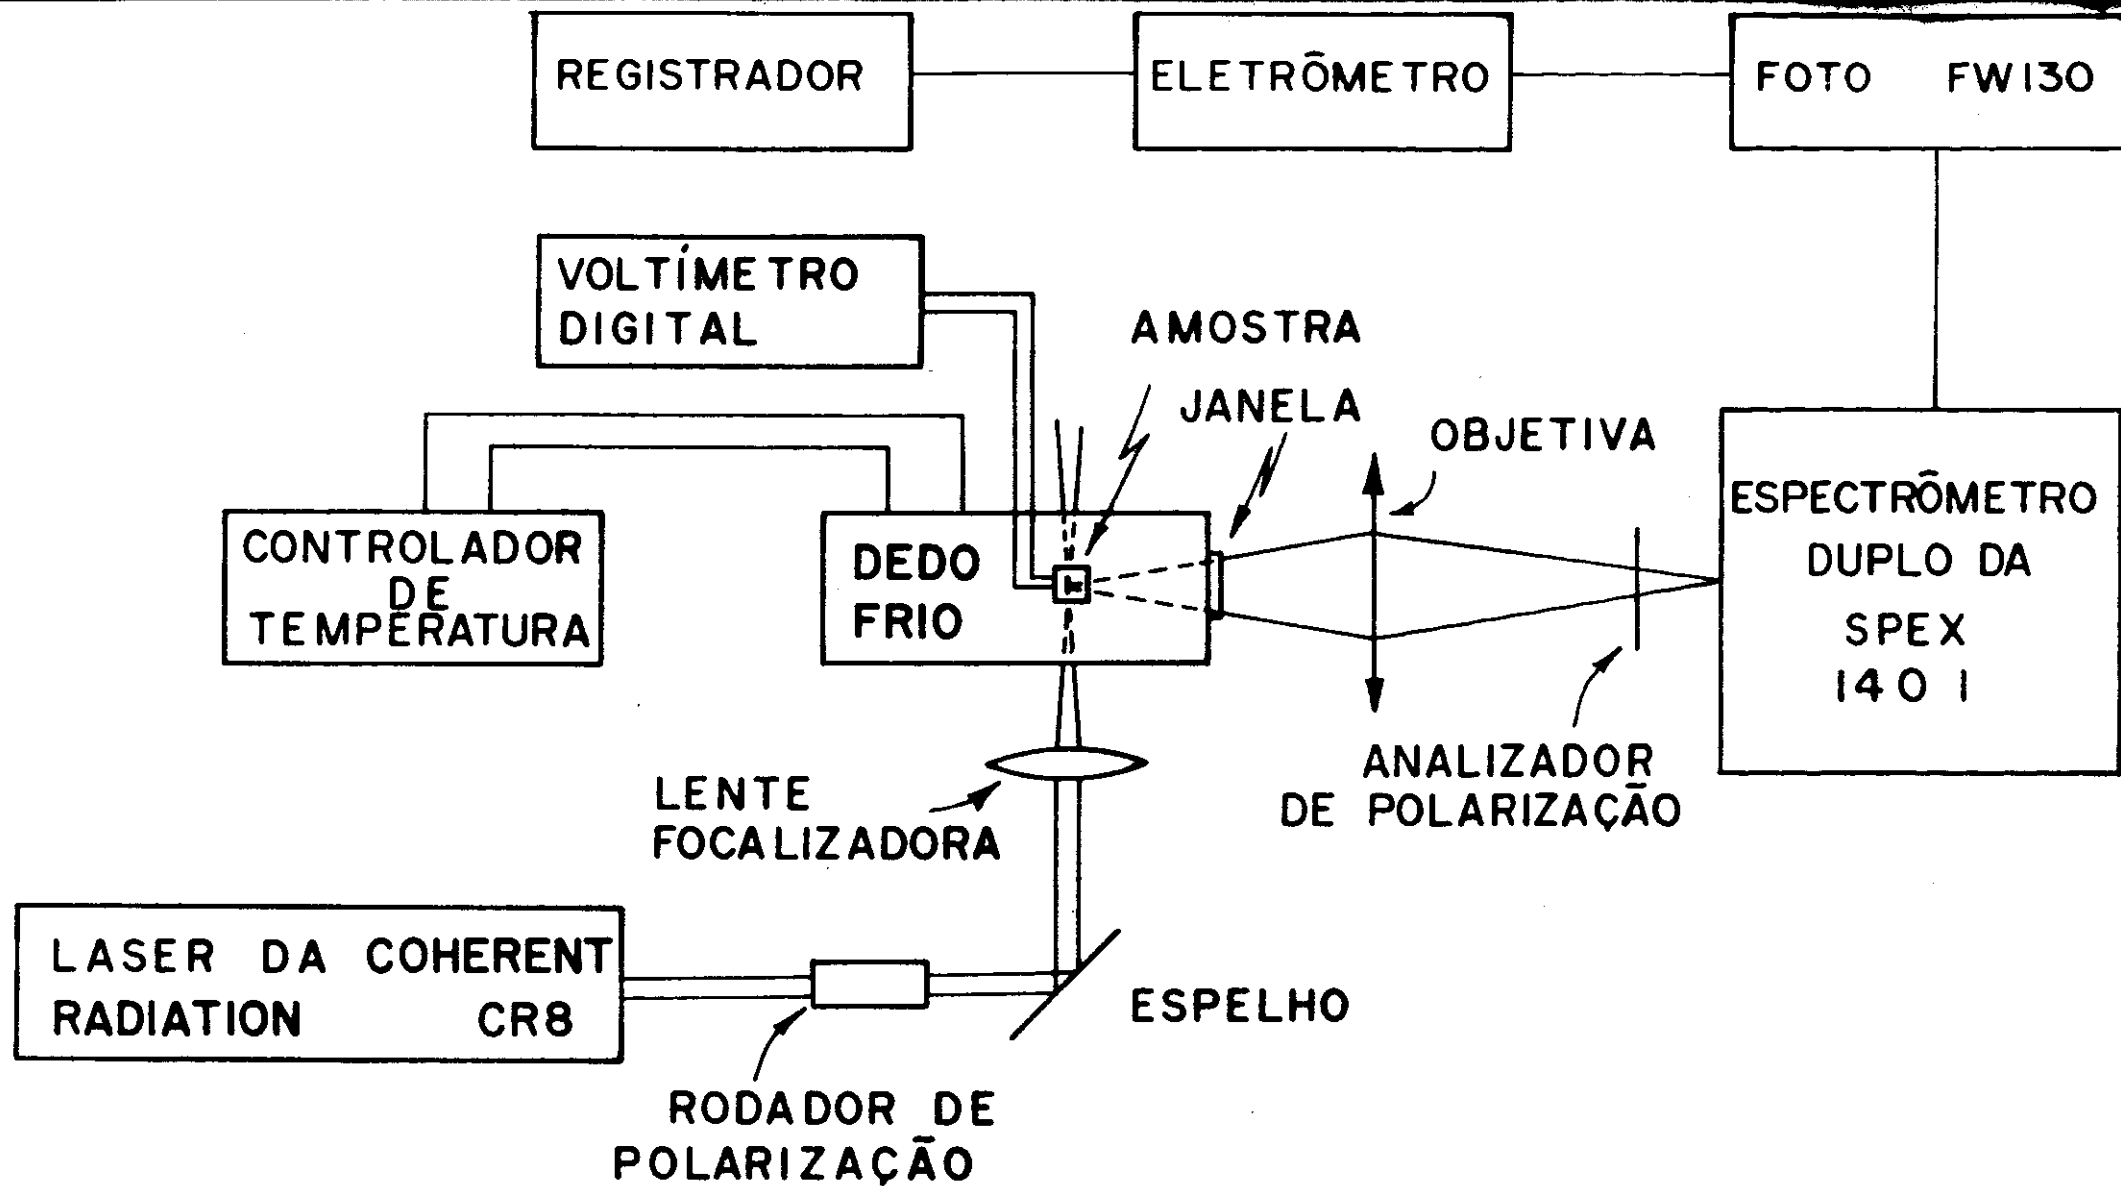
REGISTRADOR

ELETRÔMETRO

FOTO FW130

VOLTÍMETRO DIGITAL

AMOSTRA

JANELA

OBJETIVA

CONTROLADOR DE TEMPERATURA

DEDO FRIO

ESPECTRÔMETRO DUPLO DA SPEX 1401

LENTE FOCALIZADORA

ANALIZADOR DE POLARIZAÇÃO

LASER DA COHERENT RADIATION CR8

ESPELHO

RODADOR DE POLARIZAÇÃO